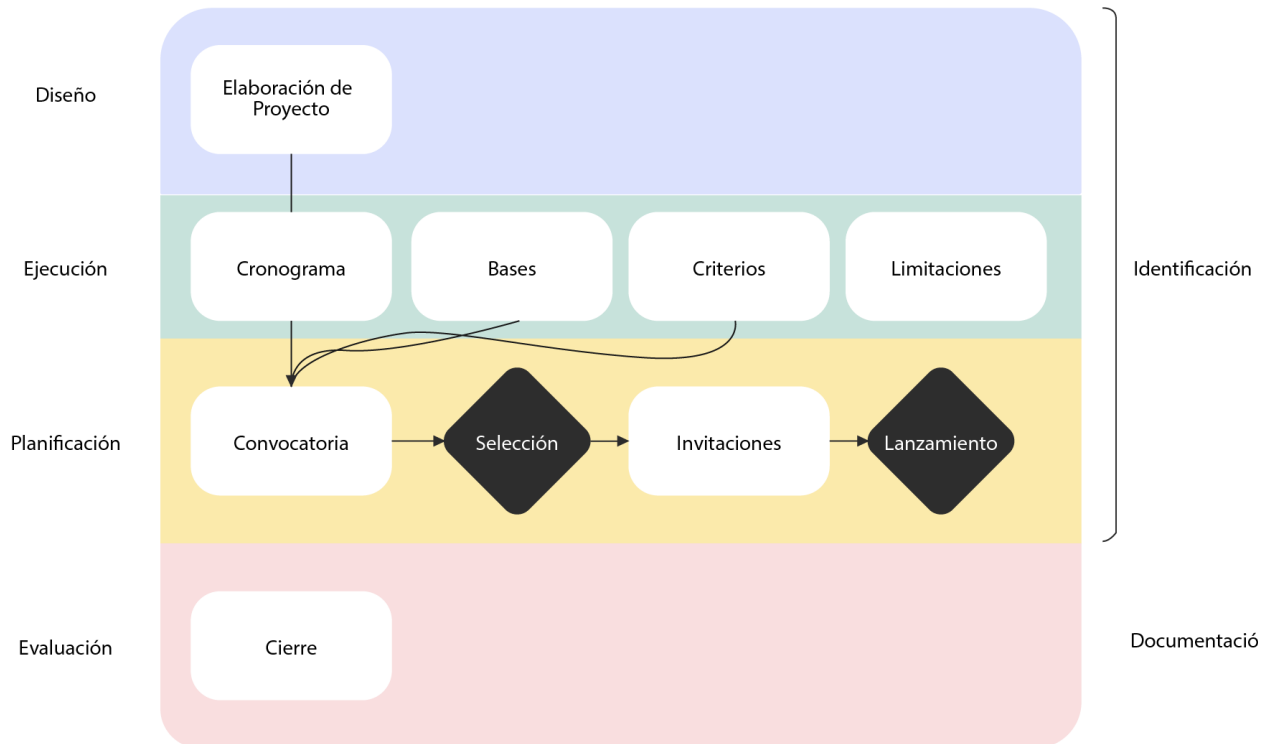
Diseño

Elaboración de Proyecto

Ejecución

Cronograma

Bases

Criterios

Limitaciones

Identificación

Planificación

Convocatoria

Selección

Invitaciones

Lanzamiento

Evaluación

Cierre

Documentació